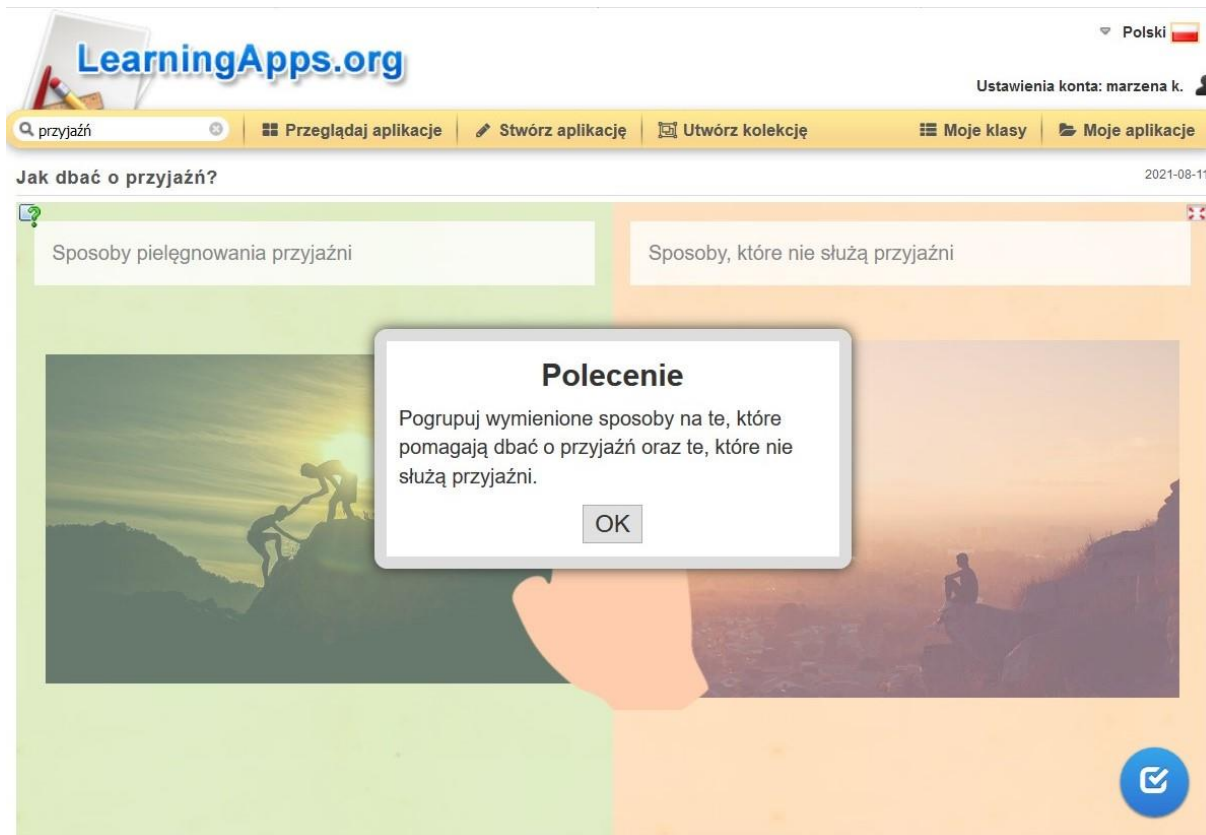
LearningApps.org

Polski

Ustawienia konta: marzena k.

przyjaźń

Przeglądaj aplikacje | Stwórz aplikację | Utwórz kolekcję | Moje klasy | Moje aplikacje

Jak dbać o przyjaźń?

2021-08-1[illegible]

Sposoby pielęgnowania przyjaźni

Sposoby, które nie służą przyjaźni

Polecenie

Pogrupuj wymienione sposoby na te, które pomagają dbać o przyjaźń oraz te, które nie służą przyjaźni.

OK